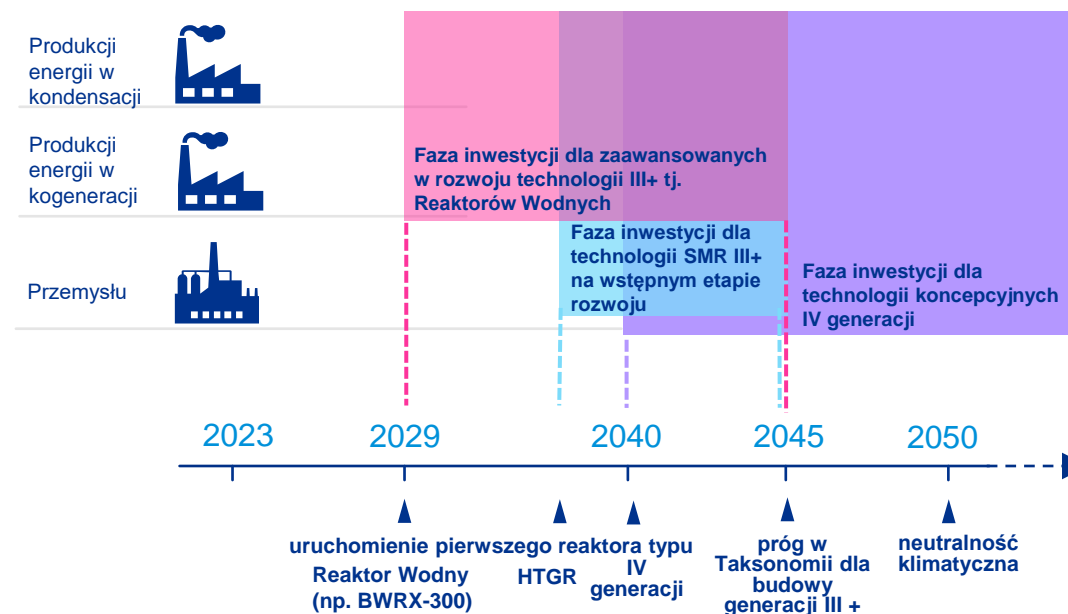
Produkcji energii w kondensacji

Produkcji energii w kogeneracji

Przemysłu

Faza inwestycji dla zaawansowanych w rozwoju technologii III+ tj. Reaktorów Wodnych

Faza inwestycji dla technologii SMR III+ na wstępnym etapie rozwoju

Faza inwestycji dla technologii koncepcyjnych IV generacji

2023

2029

2040

2045

2050

uruchomienie pierwszego reaktora typu

Reaktor Wodny (np. BWRX-300)

HTGR

IV generacji

próg w Taksonomii dla budowy generacji III +

neutralność klimatyczna